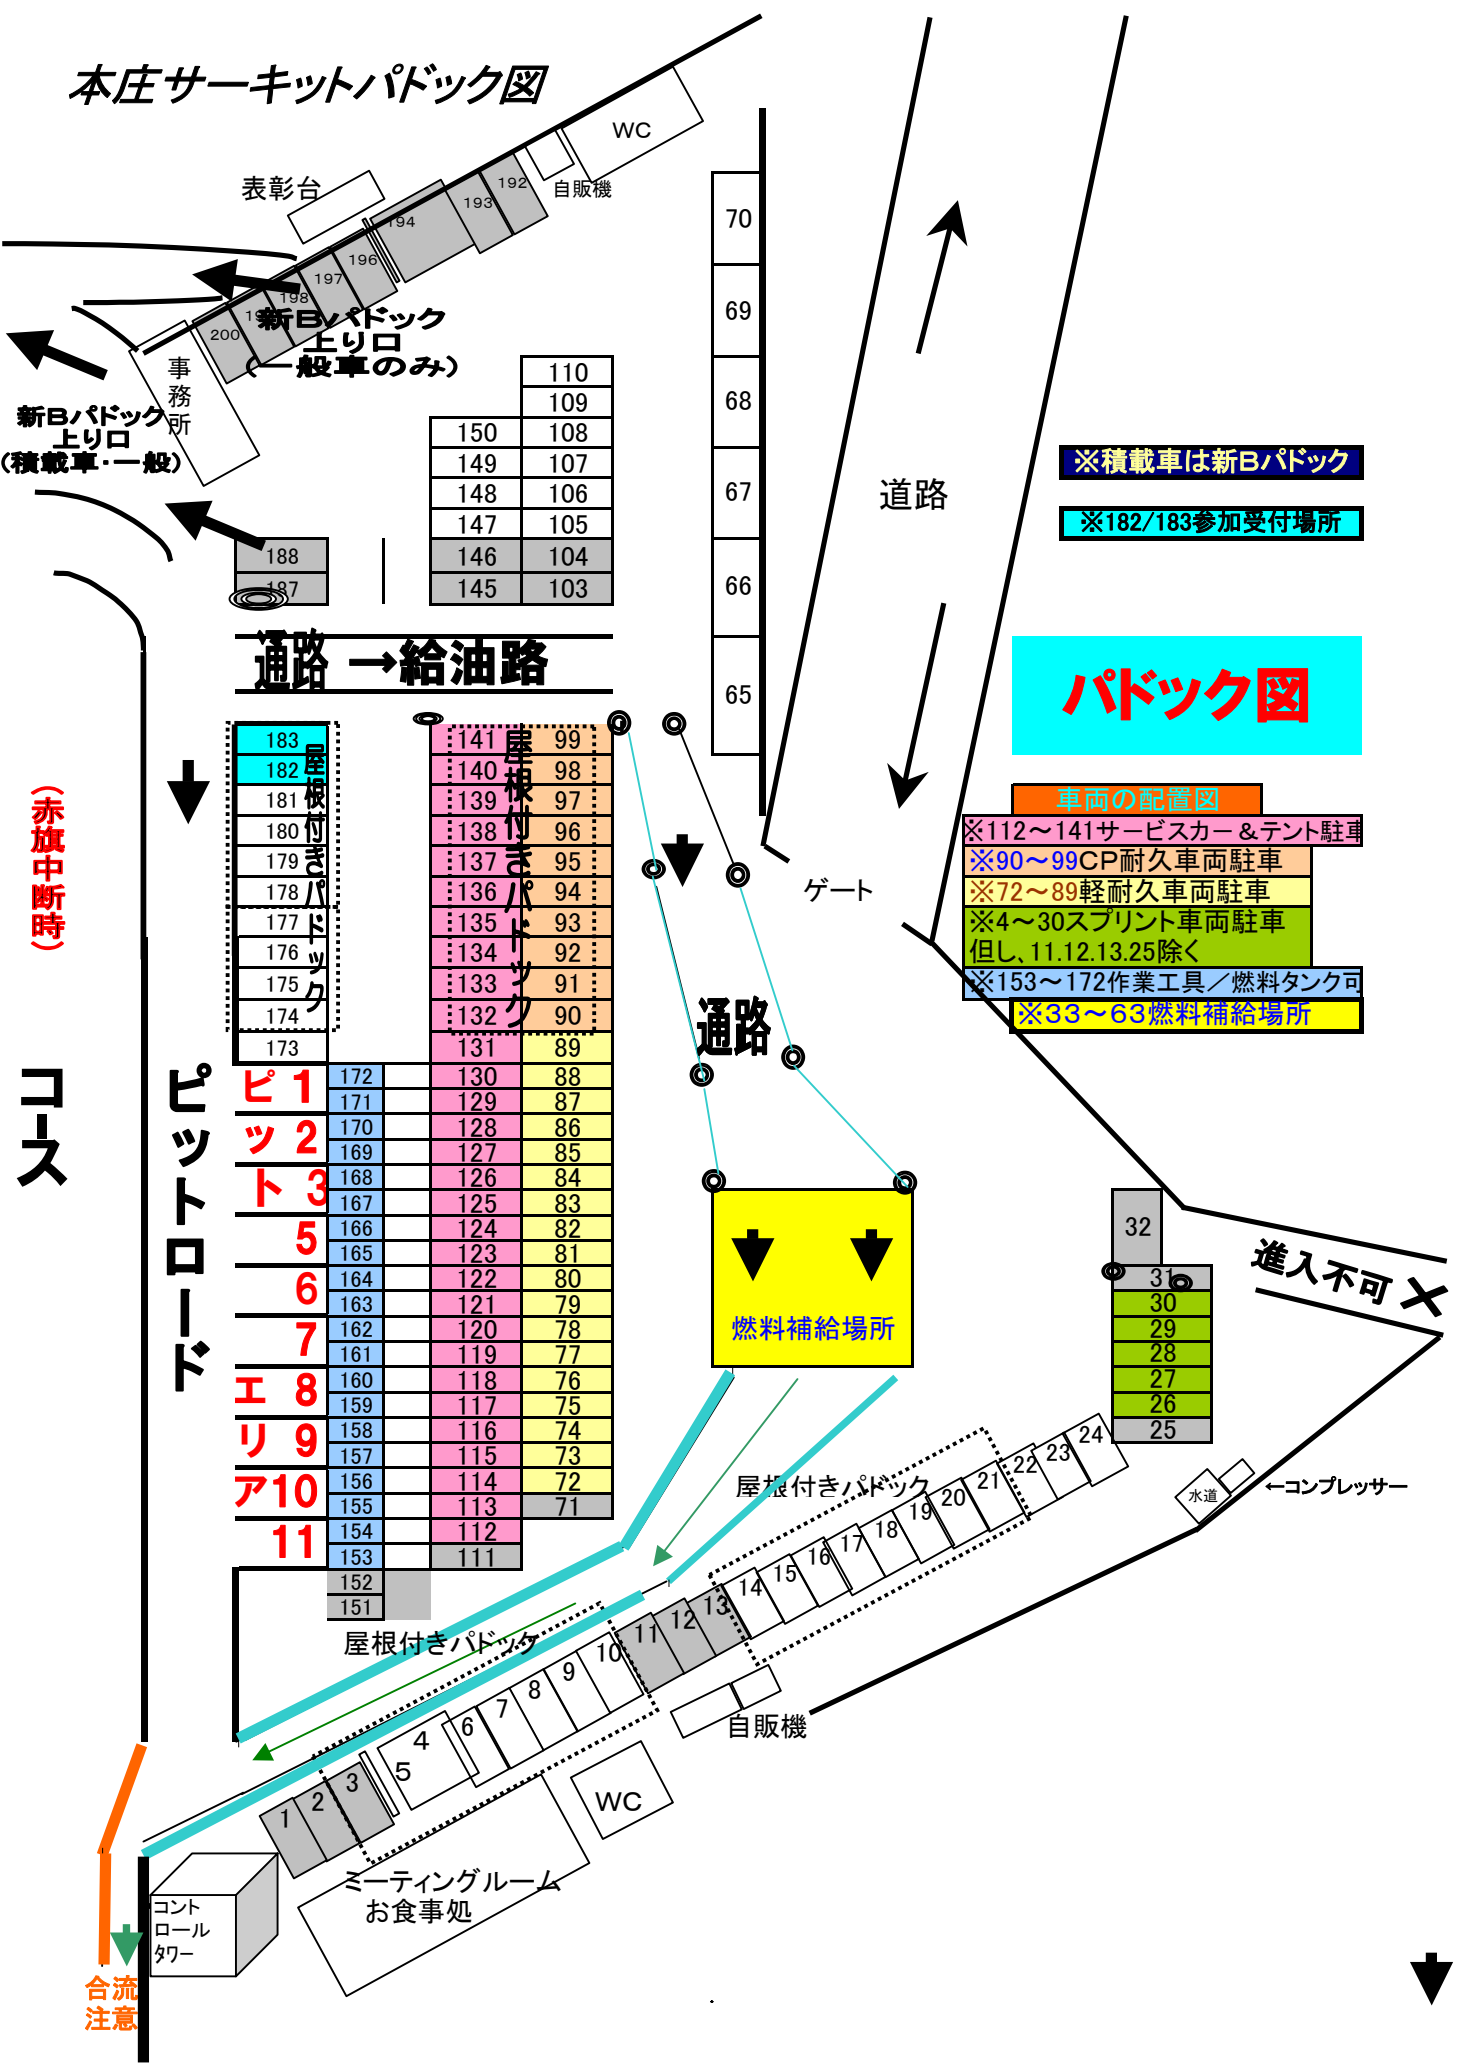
本庄サーキットパドック図

WC
自販機
表彰台
192
193
194
196
197
198
199
200
新Bパドック
上り口
(一般車のみ)
事務所
新Bパドック
上り口
(積載車・一般)

70
69
68
67
66
65
道路

※積載車は新Bパドック
※182/183参加受付場所

| | 110 |
|---|---|
| | 109 |
| 150 | 108 |
| 149 | 107 |
| 148 | 106 |
| 147 | 105 |
| 146 | 104 |
| 145 | 103 |

188
187

通路 →給油路

パドック図

車両の配置図
※112～141サービスカー＆テント駐車
※90～99CP耐久車両駐車
※72～89軽耐久車両駐車
※4～30スプリント車両駐車
但し、11.12.13.25除く
※153～172作業工具／燃料タンク可
※33～63燃料補給場所

ゲート

(赤旗中断時)

183
182
181
180
179
178
177
176
175
174
173
屋根付きパドック

| 141 | 99 |
|---|---|
| 140 | 98 |
| 139 | 97 |
| 138 | 96 |
| 137 | 95 |
| 136 | 94 |
| 135 | 93 |
| 134 | 92 |
| 133 | 91 |
| 132 | 90 |
| 131 | 89 |
屋根付きパドック

通路

コース
ピットロード
ピ 1
ッ 2
ト 3
5
6
7
エ 8
リ 9
ア10
11

| 172 | 130 | 88 |
|---|---|---|
| 171 | 129 | 87 |
| 170 | 128 | 86 |
| 169 | 127 | 85 |
| 168 | 126 | 84 |
| 167 | 125 | 83 |
| 166 | 124 | 82 |
| 165 | 123 | 81 |
| 164 | 122 | 80 |
| 163 | 121 | 79 |
| 162 | 120 | 78 |
| 161 | 119 | 77 |
| 160 | 118 | 76 |
| 159 | 117 | 75 |
| 158 | 116 | 74 |
| 157 | 115 | 73 |
| 156 | 114 | 72 |
| 155 | 113 | 71 |
| 154 | 112 | |
| 153 | 111 | |
| 152 | | |
| 151 | | |

燃料補給場所

32
31
30
29
28
27
26
25
進入不可
水道
←コンプレッサー

屋根付きパドック
24 23 22 21 20 19 18 17 16 15 14 13 12 11 10 9 8 7 6 5 4 3 2 1
屋根付きパドック
自販機
WC
ミーティングルーム
お食事処
コントロールタワー
合流注意